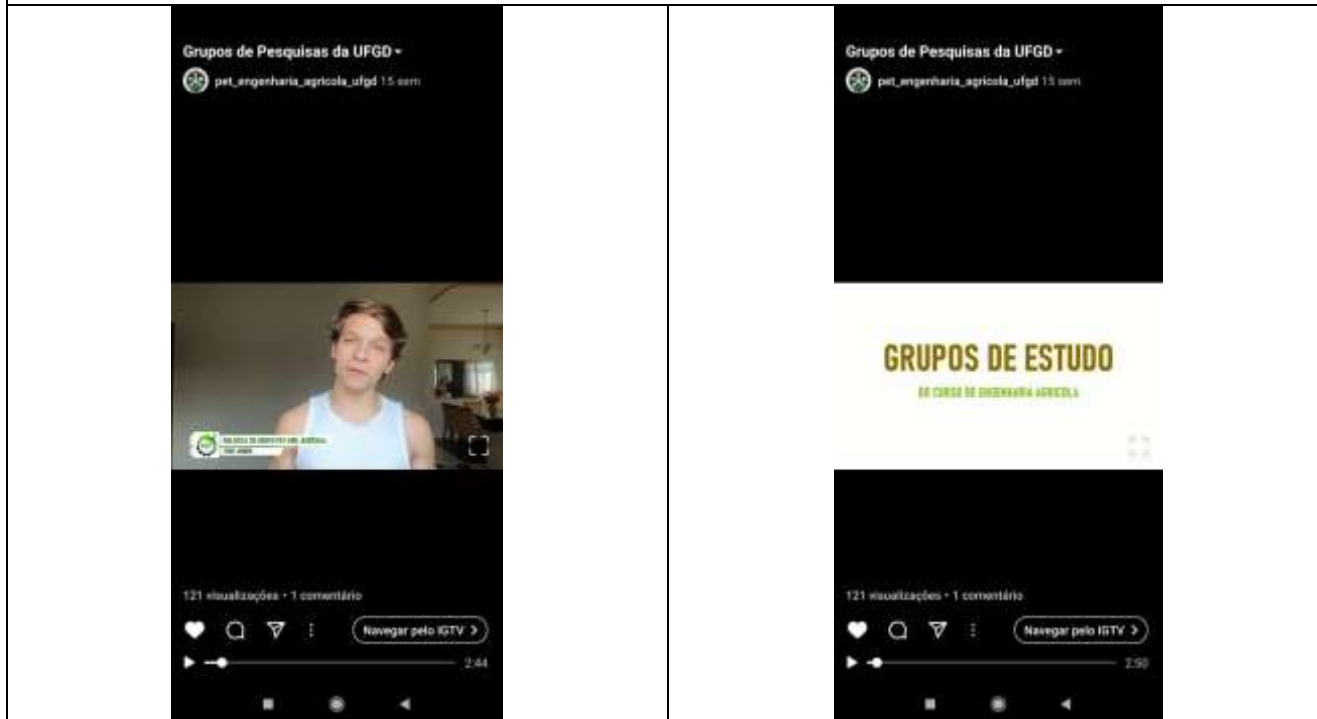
Grupos de Pesquisas da UFGD ▾

pet_engenharia_agricola_ufgd 15 sem

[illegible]

121 visualizações • 1 comentário

Navegar pelo IGTV >

2:44

Grupos de Pesquisas da UFGD ▾

pet_engenharia_agricola_ufgd 15 sem

GRUPOS DE ESTUDO

DO CURSO DE ENGENHARIA AGRÍCOLA

121 visualizações • 1 comentário

Navegar pelo IGTV >

2:50